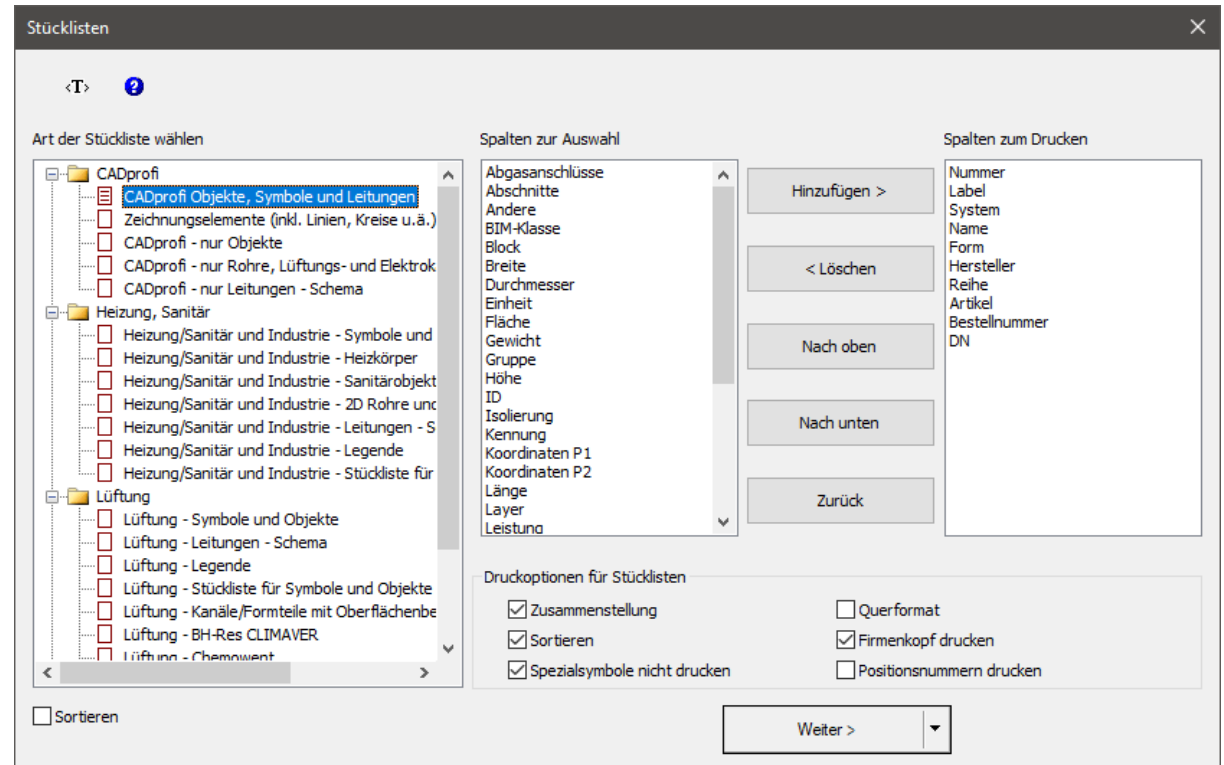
Stücklisten

‹T›

Art der Stückliste wählen

CADprofi
CADprofi Objekte, Symbole und Leitungen
Zeichnungselemente (inkl. Linien, Kreise u.ä.)
CADprofi - nur Objekte
CADprofi - nur Rohre, Lüftungs- und Elektrok
CADprofi - nur Leitungen - Schema
Heizung, Sanitär
Heizung/Sanitär und Industrie - Symbole und
Heizung/Sanitär und Industrie - Heizkörper
Heizung/Sanitär und Industrie - Sanitärobjekt
Heizung/Sanitär und Industrie - 2D Rohre unc
Heizung/Sanitär und Industrie - Leitungen - S
Heizung/Sanitär und Industrie - Legende
Heizung/Sanitär und Industrie - Stückliste für
Lüftung
Lüftung - Symbole und Objekte
Lüftung - Leitungen - Schema
Lüftung - Legende
Lüftung - Stückliste für Symbole und Objekte
Lüftung - Kanäle/Formteile mit Oberflächenbe
Lüftung - BH-Res CLIMAVER
Lüftung - Chemowent

Spalten zur Auswahl

Abgasanschlüsse
Abschnitte
Andere
BIM-Klasse
Block
Breite
Durchmesser
Einheit
Fläche
Gewicht
Gruppe
Höhe
ID
Isolierung
Kennung
Koordinaten P1
Koordinaten P2
Länge
Layer
Leistung

Hinzufügen >

< Löschen

Nach oben

Nach unten

Zurück

Spalten zum Drucken

Nummer
Label
System
Name
Form
Hersteller
Reihe
Artikel
Bestellnummer
DN

Druckoptionen für Stücklisten

Zusammenstellung
Sortieren
Spezialsymbole nicht drucken
Querformat
Firmenkopf drucken
Positionsnummern drucken

Sortieren

Weiter >